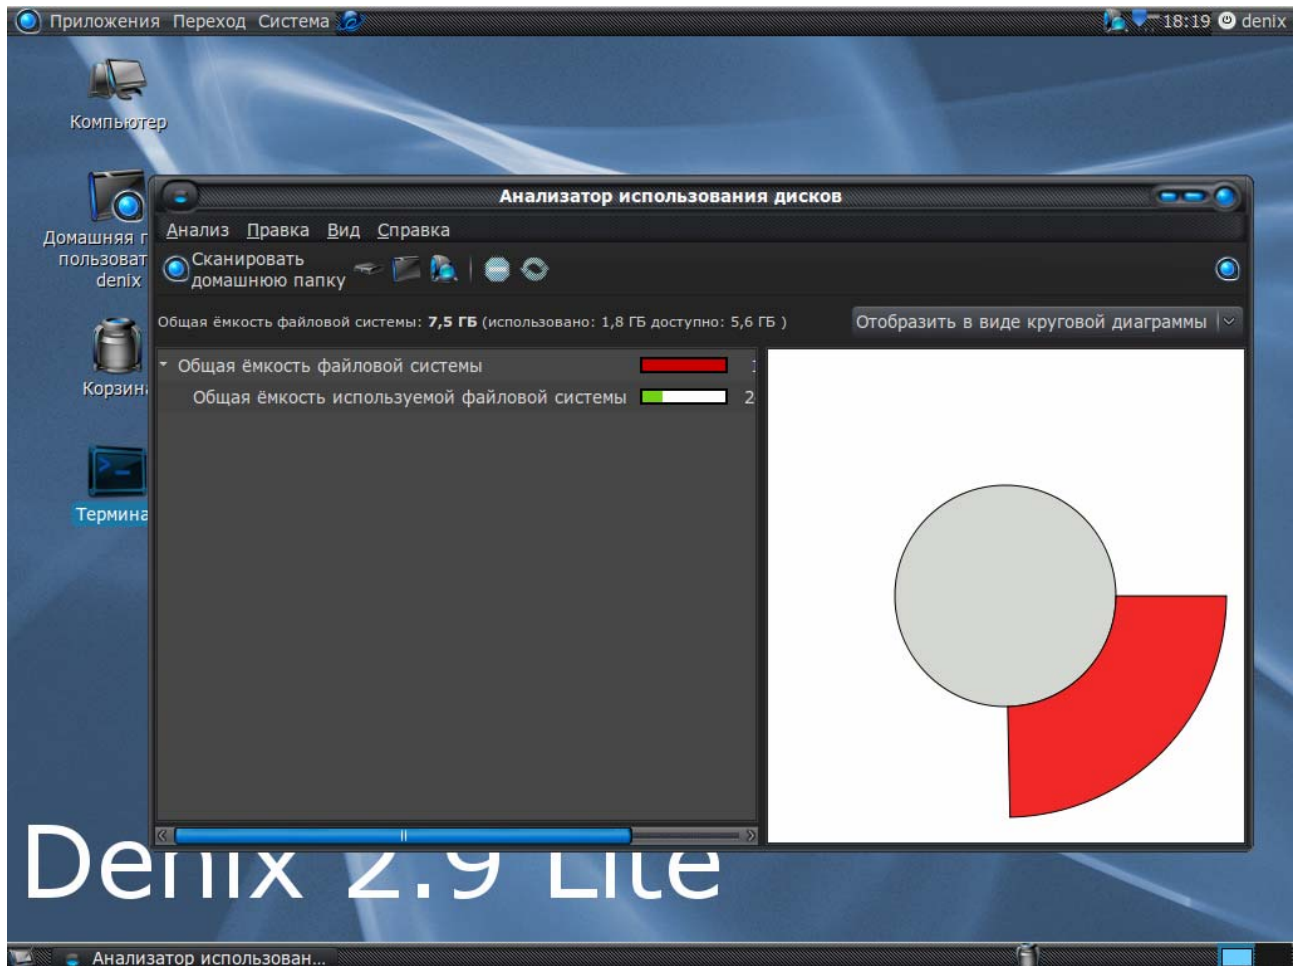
Приложения Переход Система

18:19 denix

Компьютер

Домашняя п пользоват denix

Корзин

Термина

Анализатор использования дисков

Анализ Правка Вид Справка

Сканировать домашнюю папку

Общая ёмкость файловой системы: 7,5 ГБ (использовано: 1,8 ГБ доступно: 5,6 ГБ )

Отобразить в виде круговой диаграммы

Общая ёмкость файловой системы 1

Общая ёмкость используемой файловой системы 2

Denix 2.9 Lite

Анализатор использован...